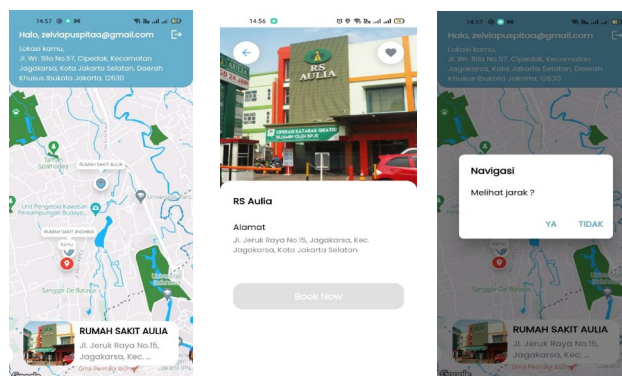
14:57

Halo, zelviapuspitaa@gmail.com

Lokasi kamu,
Jl. Wr. Sila No.57, Cipedak, Kecamatan Jagakarsa, Kota Jakarta Selatan, Daerah Khusus Ibukota Jakarta, 12630

RUMAH SAKIT AULIA

Unit Pengelola Kawasan Perkampungan Budaya...

RUMAH SAKIT ANDHIKA

Kamu

Sanggar De Bakulo

RUMAH SAKIT AULIA
Jl. Jeruk Raya No.15, Jagakarsa, Kec. ...

Google

14:56

RS AULIA

RS Aulia

Alamat
Jl. Jeruk Raya No.15, Jagakarsa, Kec. Jagakarsa, Kota Jakarta Selatan

Book Now

14:57

Halo, zelviapuspitaa@gmail.com

Lokasi kamu,
Jl. Wr. Sila No.57, Cipedak, Kecamatan Jagakarsa, Kota Jakarta Selatan, Daerah Khusus Ibukota Jakarta, 12630

Navigasi
Melihat jarak ?
YA TIDAK

Sanggar De Bakulo

RUMAH SAKIT AULIA
Jl. Jeruk Raya No.15, Jagakarsa, Kec. ...

Google